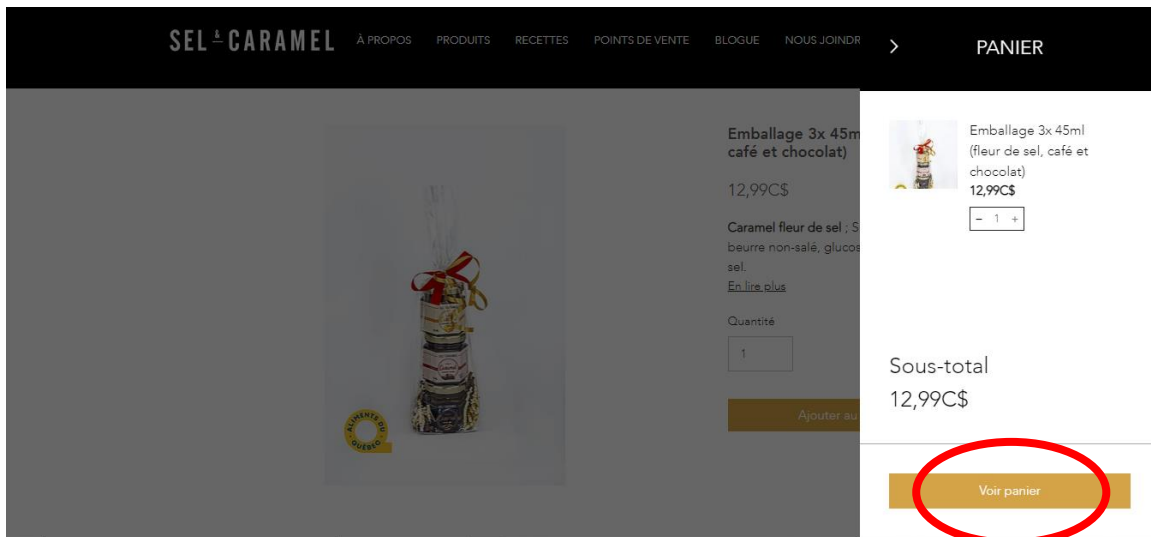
SEL & CARAMEL
À PROPOS PRODUITS RECETTES POINTS DE VENTE BLOGUE NOUS JOINDR

Emballage 3x 45m
café et chocolat)

12,99C$

Caramel fleur de sel ; S
beurre non-salé, glucos
sel.
En lire plus

Quantité
1

Ajouter au

ALIMENTS DU QUÉBEC

PANIER

Emballage 3x 45ml (fleur de sel, café et chocolat)
12,99C$
− 1 +

Sous-total
12,99C$

Voir panier